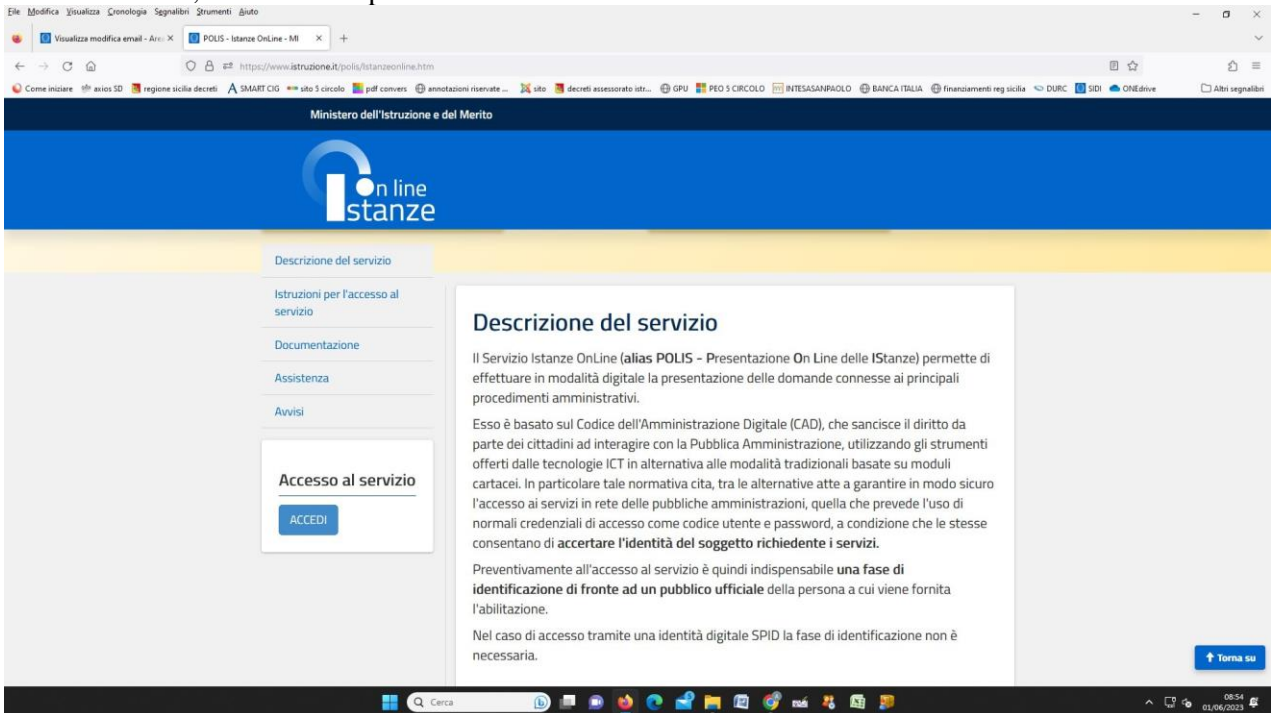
File Modifica Visualizza Cronologia Segnalibri Strumenti Aiuto

Visualizza modifica email - Are × POLIS - Istanze OnLine - MI × +

https://www.istruzione.it/polis/Istanzeonline.htm

Come iniziare axios SD regione sicilia decreti SMART CIG sito 5 circolo pdf convers annotazioni riservate ... sito decreti assessorato istr... GPU PEO 5 CIRCOLO INTESASANPAOLO BANCA ITALIA finanziamenti reg sicilia DURC SIDI ONEdrive Altri segnalibri

Ministero dell'Istruzione e del Merito

On line Istanze

Descrizione del servizio

Istruzioni per l'accesso al servizio

Documentazione

Assistenza

Avvisi

Accesso al servizio

ACCEDI

Descrizione del servizio

Il Servizio Istanze OnLine (alias POLIS - Presentazione On Line delle IStanze) permette di effettuare in modalità digitale la presentazione delle domande connesse ai principali procedimenti amministrativi.

Esso è basato sul Codice dell'Amministrazione Digitale (CAD), che sancisce il diritto da parte dei cittadini ad interagire con la Pubblica Amministrazione, utilizzando gli strumenti offerti dalle tecnologie ICT in alternativa alle modalità tradizionali basate su moduli cartacei. In particolare tale normativa cita, tra le alternative atte a garantire in modo sicuro l'accesso ai servizi in rete delle pubbliche amministrazioni, quella che prevede l'uso di normali credenziali di accesso come codice utente e password, a condizione che le stesse consentano di accertare l'identità del soggetto richiedente i servizi.

Preventivamente all'accesso al servizio è quindi indispensabile una fase di identificazione di fronte ad un pubblico ufficiale della persona a cui viene fornita l'abilitazione.

Nel caso di accesso tramite una identità digitale SPID la fase di identificazione non è necessaria.

Torna su

Cerca

08:54
01/06/2023